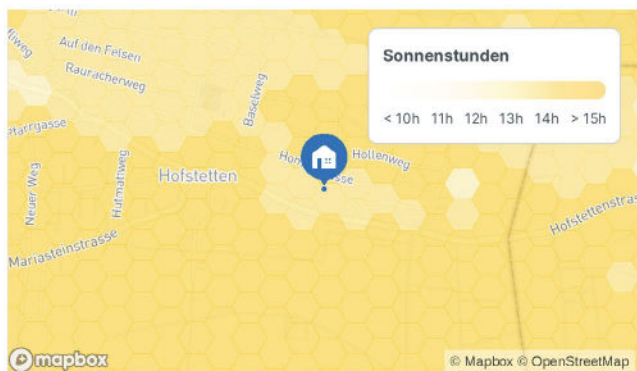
Sonnenstunden

< 10h 11h 12h 13h 14h > 15h

Auf den Felsen
Rauracherweg
lweg
Pfarrgasse
Baselweg
Hofstetten
Hon
sse
Hollenweg
Neuer Weg
Hutmattweg
Mariasteinstrasse
Hofstettenstrasse

mapbox
© Mapbox © OpenStreetMap